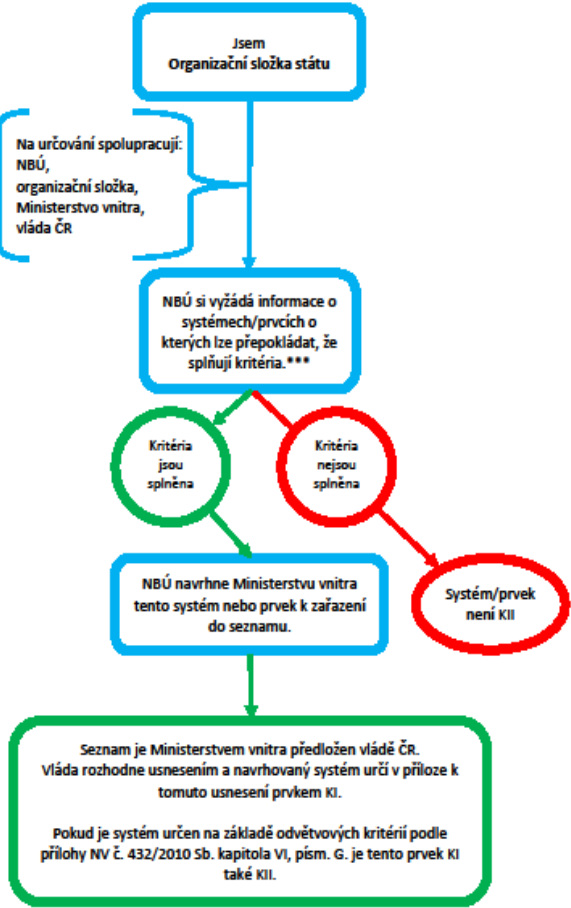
Jsem
Organizační složka státu

Na určování spolupracují:
NBÚ,
organizační složka,
Ministerstvo vnitra,
vláda ČR

NBÚ si vyžádá informace o systémech/prvcích o kterých lze přepokládat, že splňují kritéria.***

Kritéria jsou splněna

Kritéria nejsou splněna

NBÚ navrhne Ministerstvu vnitra tento systém nebo prvek k zařazení do seznamu.

Systém/prvek není KII

Seznam je Ministerstvem vnitra předložen vládě ČR.
Vláda rozhodne usnesením a navrhovaný systém určí v příloze k tomuto usnesení prvkem KI.

Pokud je systém určen na základě odvětvových kritérií podle přílohy NV č. 432/2010 Sb. kapitola VI, písm. G. je tento prvek KI také KII.